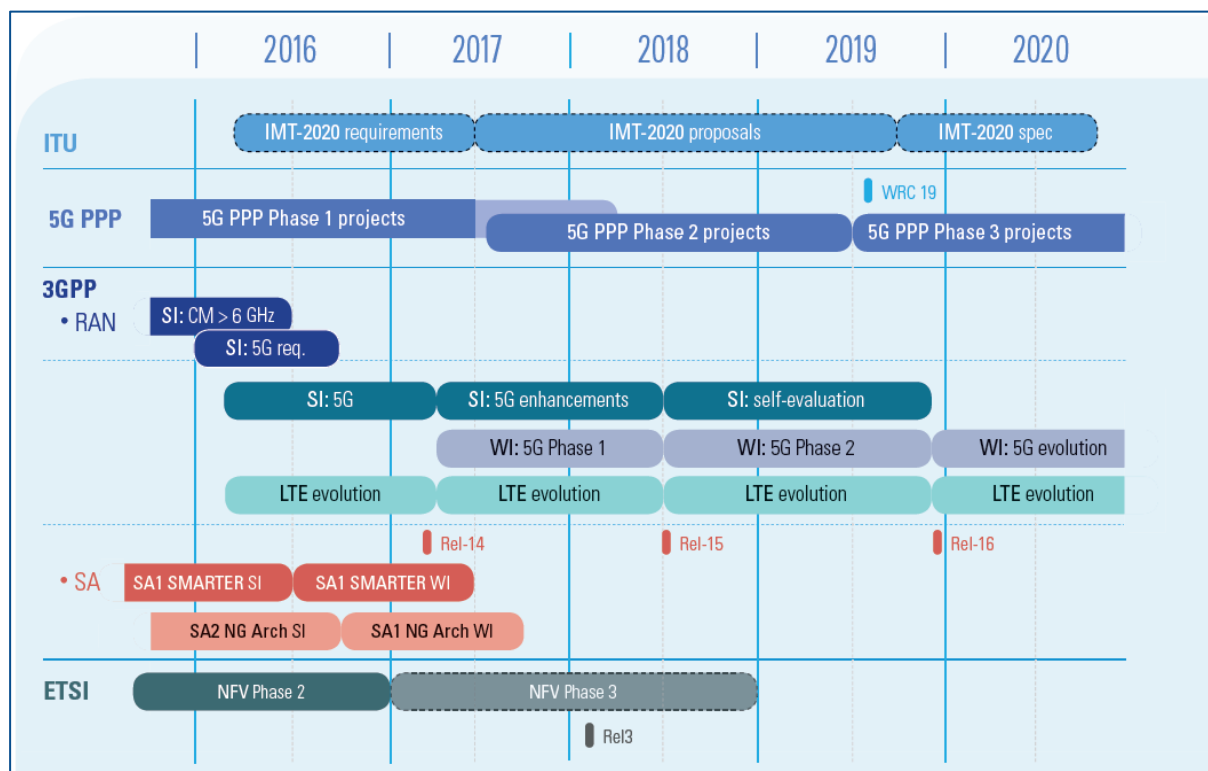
2016 | 2017 | 2018 | 2019 | 2020

ITU
IMT-2020 requirements
IMT-2020 proposals
IMT-2020 spec

WRC 19

5G PPP
5G PPP Phase 1 projects
5G PPP Phase 2 projects
5G PPP Phase 3 projects

3GPP
• RAN
SI: CM > 6 GHz
SI: 5G req.

SI: 5G
SI: 5G enhancements
SI: self-evaluation

WI: 5G Phase 1
WI: 5G Phase 2
WI: 5G evolution

LTE evolution
LTE evolution
LTE evolution
LTE evolution

Rel-14
Rel-15
Rel-16

• SA
SA1 SMARTER SI
SA1 SMARTER WI
SA2 NG Arch SI
SA1 NG Arch WI

ETSI
NFV Phase 2
NFV Phase 3

Rel3